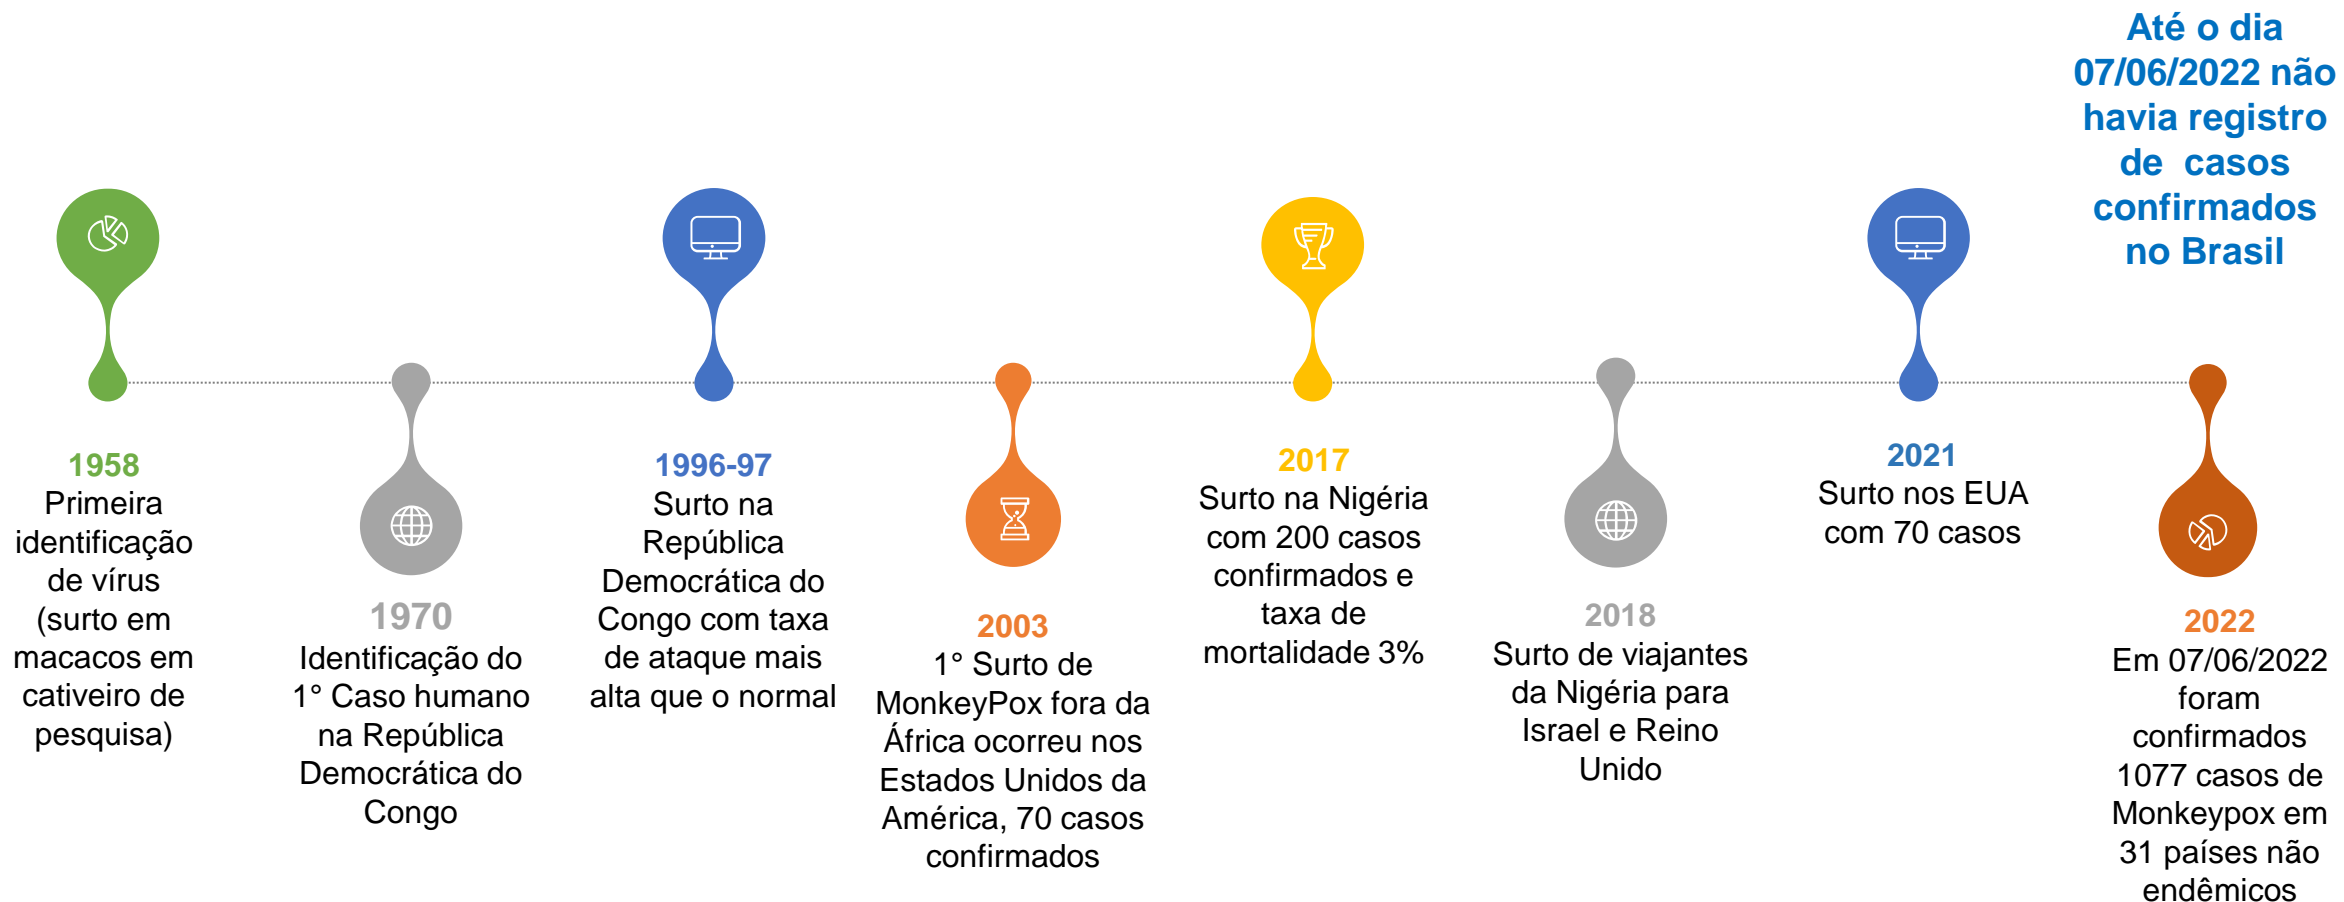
Até o dia 07/06/2022 não havia registro de casos confirmados no Brasil

1958
Primeira identificação de vírus (surto em macacos em cativeiro de pesquisa)

1970
Identificação do 1° Caso humano na República Democrática do Congo

1996-97
Surto na República Democrática do Congo com taxa de ataque mais alta que o normal

2003
1° Surto de MonkeyPox fora da África ocorreu nos Estados Unidos da América, 70 casos confirmados

2017
Surto na Nigéria com 200 casos confirmados e taxa de mortalidade 3%

2018
Surto de viajantes da Nigéria para Israel e Reino Unido

2021
Surto nos EUA com 70 casos

2022
Em 07/06/2022 foram confirmados 1077 casos de Monkeypox em 31 países não endêmicos